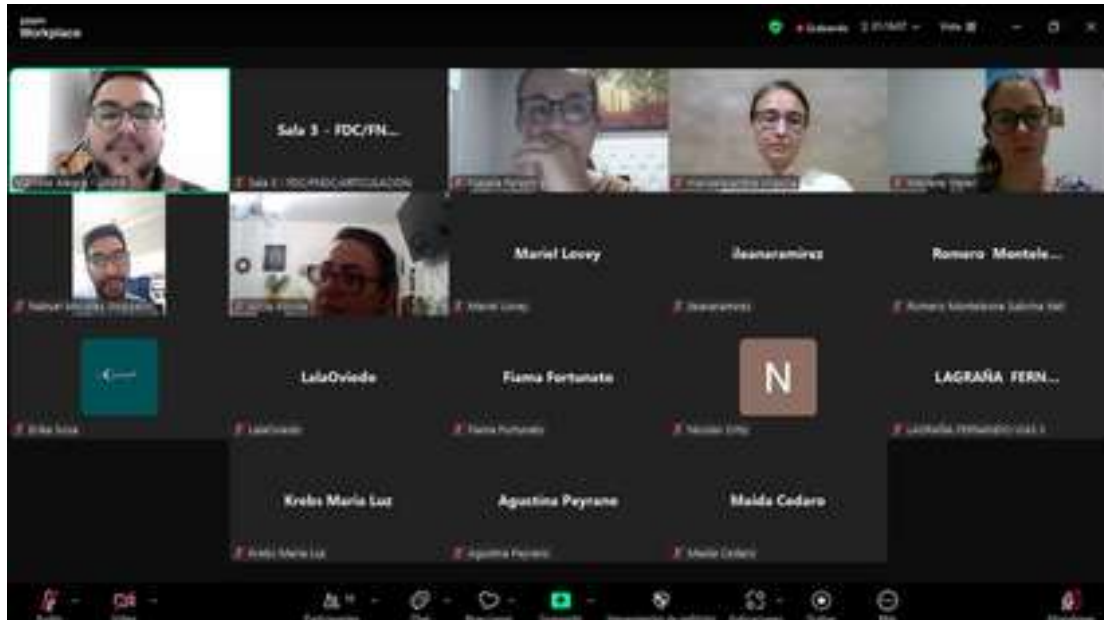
Workplace

Sala 3 - FDC/FN...

Sala 3 - FDC/FNDC/ARTICULACIÓN

Mariel Lovey

Mariel Lovey

ileanaramirez

ileanaramirez

Romero Montele...

Romero Montelecone Sabrina Vail

LalaOviedo

LalaOviedo

Fiama Fortunato

Fiama Fortunato

N

LAGRAÑA FERN...

LAGRAÑA FERNANDO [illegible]

Krebs Maria Luz

Krebs Maria Luz

Agustina Peyrano

Agustina Peyrano

Maida Cedaro

Maida Cedaro